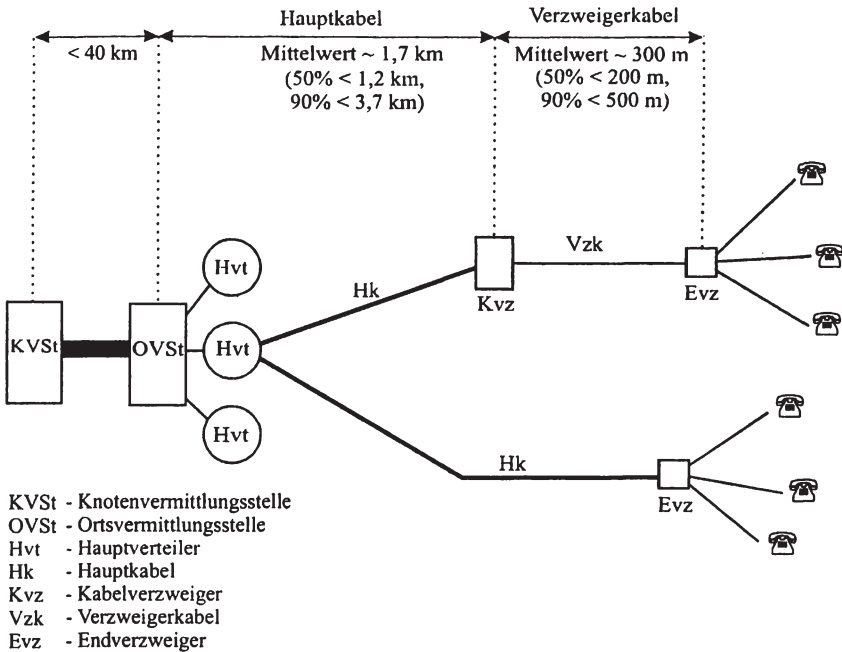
Hauptkabel

Verzweigerkabel

< 40 km

Mittelwert ~ 1,7 km (50% < 1,2 km, 90% < 3,7 km)

Mittelwert ~ 300 m (50% < 200 m, 90% < 500 m)

Hvt

KVSt

OVSt

Hvt

Hvt

Hk

Kvz

Vzk

Evz

Hk

Evz

KVSt - Knotenvermittlungsstelle
OVSt - Ortsvermittlungsstelle
Hvt - Hauptverteiler
Hk - Hauptkabel
Kvz - Kabelverzweiger
Vzk - Verzweigerkabel
Evz - Endverzweiger